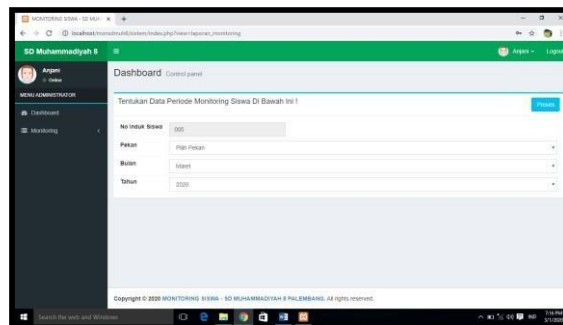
MONITORING SISWA - SD MUH ×  +

localhost/monsdmuh8/sistem/index.php?view=laporan_monitoring

SD Muhammadiyah 8

Anjani
Online

MENU ADMINISTRATOR

Dashboard

Monitoring

Anjani

Logout

Dashboard Control panel

Tentukan Data Periode Monitoring Siswa Di Bawah Ini !

Proses

No Induk Siswa | 000

Pekan | Pilih Pekan

Bulan | Maret

Tahun | 2020

Copyright © 2020 MONITORING SISWA - SD MUHAMMADIYAH 8 PALEMBANG. All rights reserved.

Search the web and Windows

7:16 PM
3/1/2020